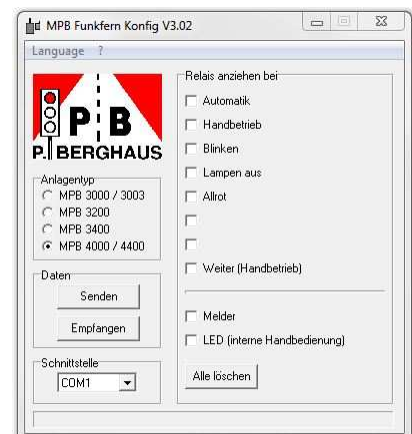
MPB Funkfern Konfig V3.02

Language ?

P B
P. BERGHAUS

Anlagentyp
MPB 3000 / 3003
MPB 3200
MPB 3400
MPB 4000 / 4400

Daten
Senden
Empfangen

Schnittstelle
COM1

Relais anziehen bei
Automatik
Handbetrieb
Blinken
Lampen aus
Allrot
Weiter (Handbetrieb)
Melder
LED (interne Handbedienung)
Alle löschen